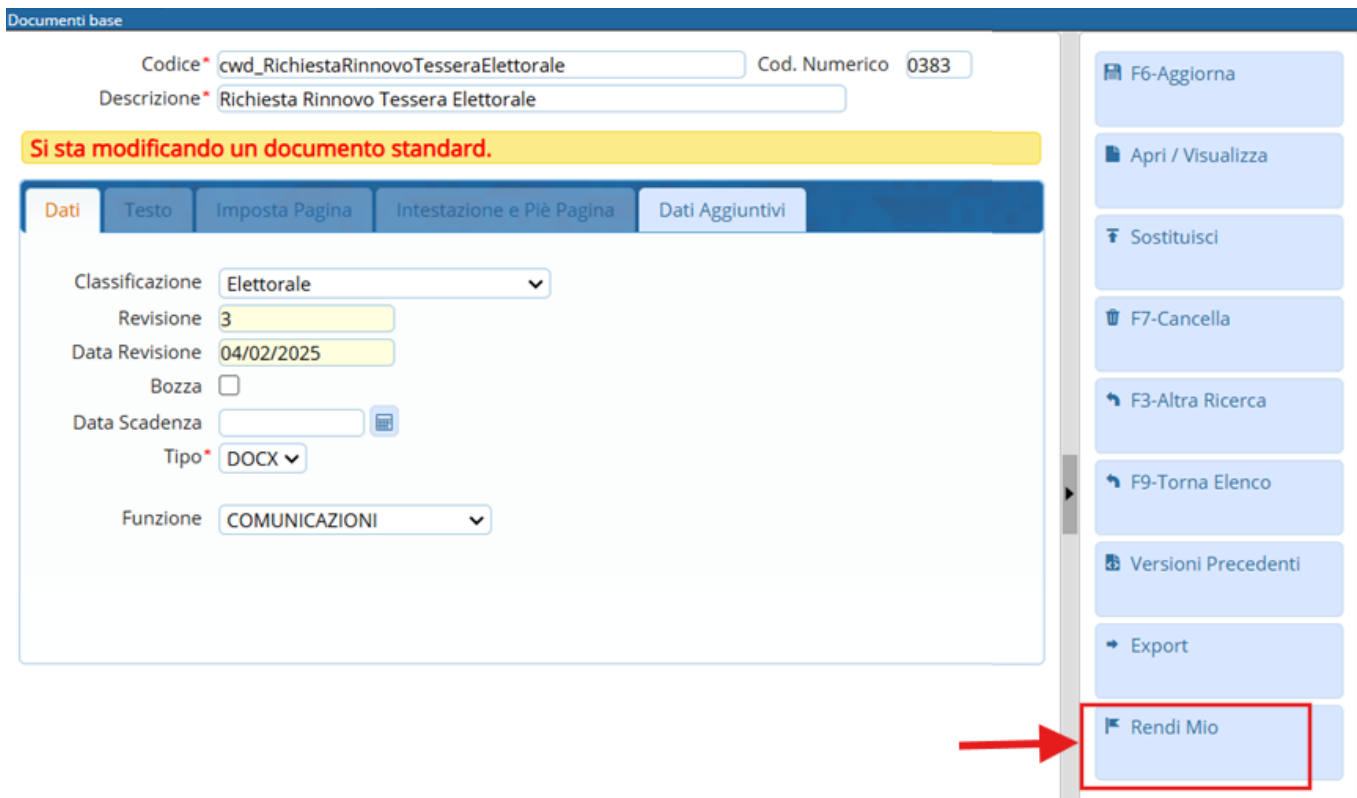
Documenti base

Codice* cwd_RichiestaRinnovoTesseraElettorale
Cod. Numerico 0383
Descrizione* Richiesta Rinnovo Tessera Elettorale

Si sta modificando un documento standard.

Dati | Testo | Imposta Pagina | Intestazione e Piè Pagina | Dati Aggiuntivi

Classificazione Elettorale
Revisione 3
Data Revisione 04/02/2025
Bozza
Data Scadenza
Tipo* DOCX
Funzione COMUNICAZIONI

F6-Aggiorna
Apri / Visualizza
Sostituisci
F7-Cancella
F3-Altra Ricerca
F9-Torna Elenco
Versioni Precedenti
Export
Rendi Mio